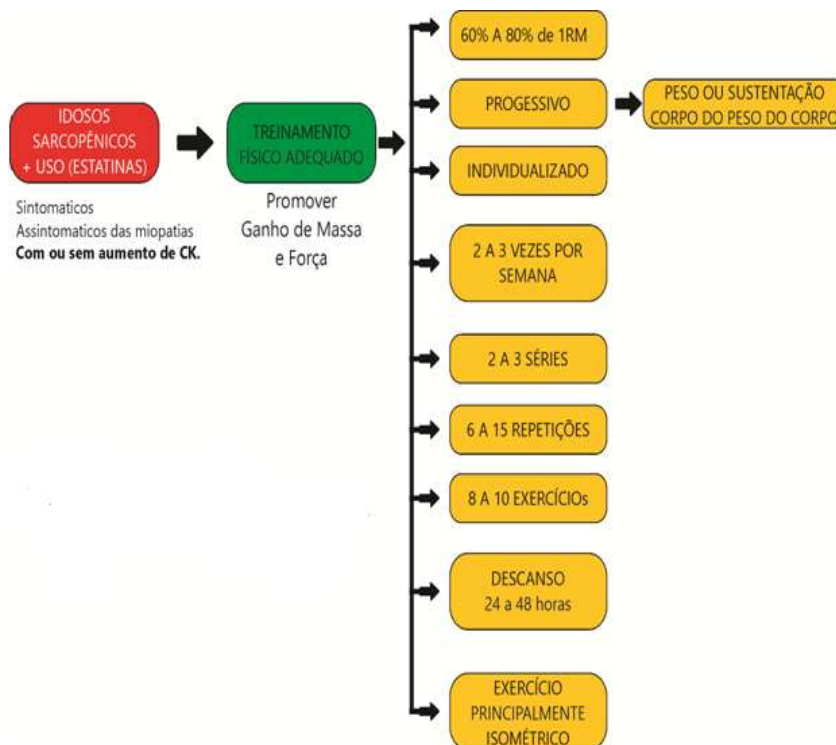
IDOSOS SARCOPÊNICOS + USO (ESTATINAS)

Sintomaticos
Assintomaticos das miopatias
**Com ou sem aumento de CK.**

TREINAMENTO FÍSICO ADEQUADO

Promover Ganho de Massa e Força

60% A 80% de 1RM

PROGESSIVO

PESO OU SUSTENTAÇÃO CORPO DO PESO DO CORPO

INDIVIDUALIZADO

2 A 3 VEZES POR SEMANA

2 A 3 SÉRIES

6 A 15 REPETIÇÕES

8 A 10 EXERCÍCIOs

DESCANSO 24 a 48 horas

EXERCÍCIO PRINCIPALMENTE ISOMÉTRICO